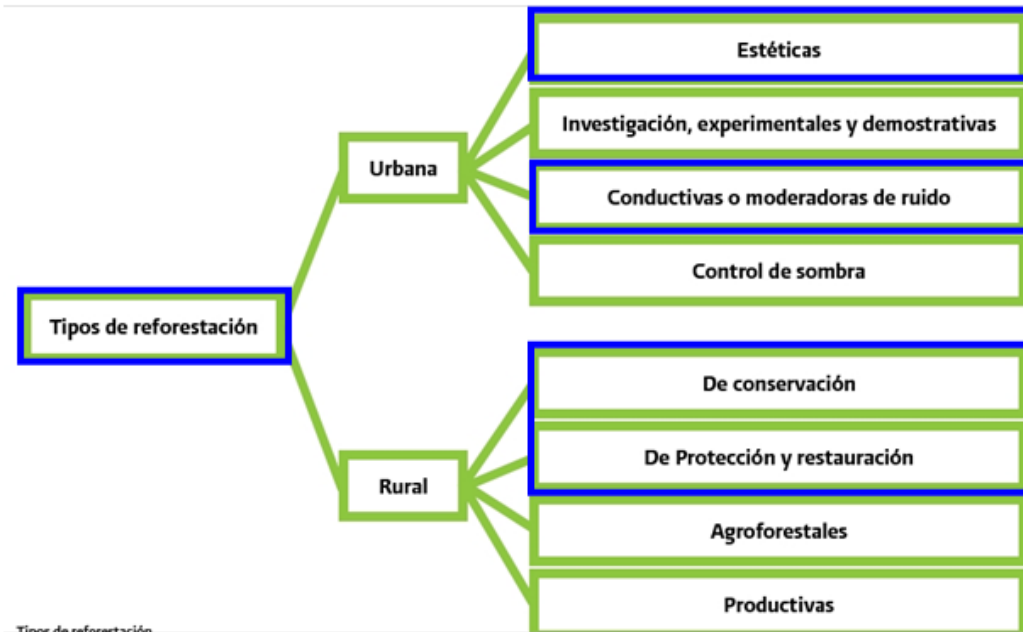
Tipos de reforestación

Urbana

Estéticas

Investigación, experimentales y demostrativas

Conductivas o moderadoras de ruido

Control de sombra

Rural

De conservación

De Protección y restauración

Agroforestales

Productivas

Tipos de reforestación